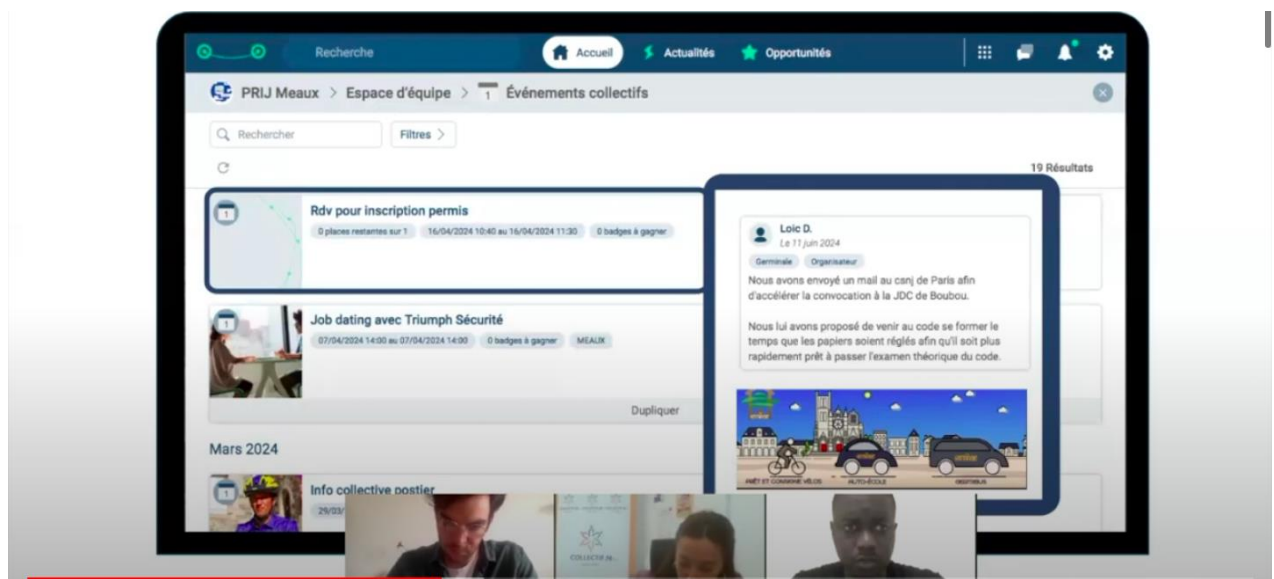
Recherche
Accueil
Actualités
Opportunités

PRIJ Meaux > Espace d'équipe > 1 Événements collectifs

Rechercher
Filtres >

19 Résultats

Rdv pour inscription permis
0 places restantes sur 1
16/04/2024 10:40 au 16/04/2024 11:30
0 badges à gagner

Job dating avec Triumph Sécurité
07/04/2024 14:00 au 07/04/2024 14:00
0 badges à gagner
MEAUX

Dupliquer

Mars 2024

Info collective postier
29/03/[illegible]

Loic D.
Le 11 juin 2024
Germinale
Organisateur
Nous avons envoyé un mail au csnj de Paris afin d'accélérer la convocation à la JDC de Boubou.

Nous lui avons proposé de venir au code se former le temps que les papiers soient réglés afin qu'il soit plus rapidement prêt à passer l'examen théorique du code.

PRÊT ET CONVIVIALE VÉLOS
AUTO-ÉCOLE
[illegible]

COLLECTIF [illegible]